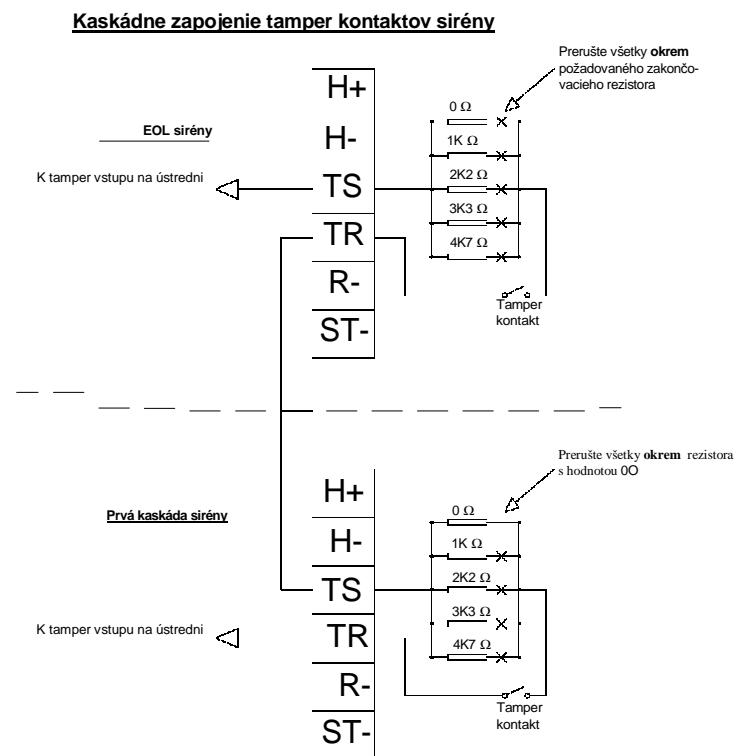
Kaskádne zapojenie tamper kontaktov sirény

Prerušte všetky **okrem** požadovaného zakončovacieho rezistora

EOL sirény

K tamper vstupu na ústredni

H+
H-
TS
TR
R-
ST-

0 Ω
1K Ω
2K2 Ω
3K3 Ω
4K7 Ω

Tamper kontakt

Prerušte všetky **okrem** rezistora s hodnotou 0O

Prvá kaskáda sirény

K tamper vstupu na ústredni

H+
H-
TS
TR
R-
ST-

0 Ω
1K Ω
2K2 Ω
3K3 Ω
4K7 Ω

Tamper kontakt